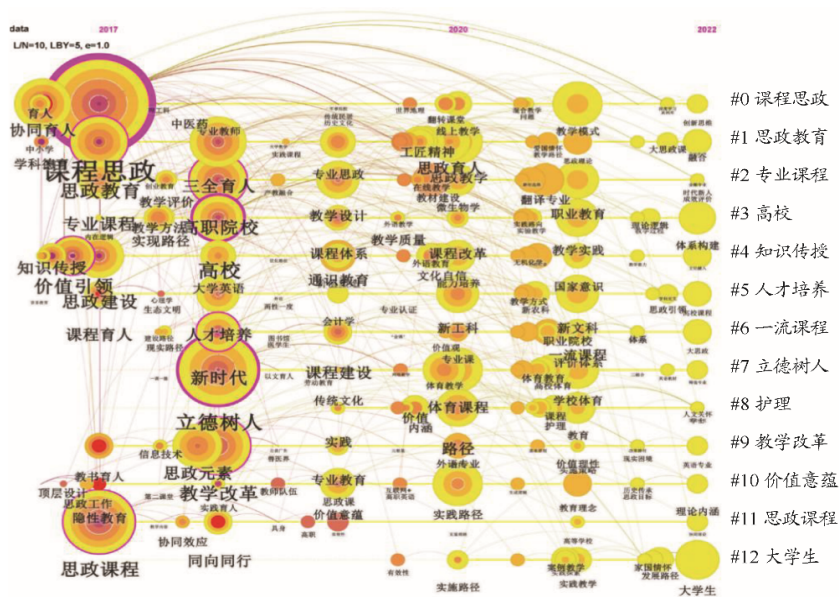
data
L/N=10, LBY=5, e=1.0
2017
2020
2022

育人
协同育人
中小学
学科
课程思政
思政教育
专业课程
知识传授
价值引领
思政建设
课程育人
中医药
专业教师
三全育人
教学评价
教学方法
实现路径
高职院校
高校
大学英语
人才培养
新时代
立德树人
信息技术
思政元素
教学改革
教书育人
顶层设计
思政工作
隐性教育
协同效应
同向同行
思政课程
专业思政
教学设计
课程体系
通识教育
会计学
课程建设
传统文化
实践
专业教育
思政课
价值意蕴
实践育人
教师队伍
工匠精神
线上教学
思政育人
混合教学
在线教学
教材建设
微生物学
教学质量
课程改革
文化自信
能力培养
新工科
专业课
体育教学
体育课程
价值
内涵
路径
外语专业
实践路径
实施路径
教学模式
翻译专业
职业教育
教学实践
国家意识
新文科
职业院校
一流课程
评价体系
体育教育
学校体育
课程
护理
教育
价值理性
教学理念
案例教学
实践教学
家国情怀
发展路径
大思政
融合
体系构建
思政引领
体系
大学生
理论内涵
思政课堂
英语专业

#0 课程思政
#1 思政教育
#2 专业课程
#3 高校
#4 知识传授
#5 人才培养
#6 一流课程
#7 立德树人
#8 护理
#9 教学改革
#10 价值意蕴
#11 思政课程
#12 大学生